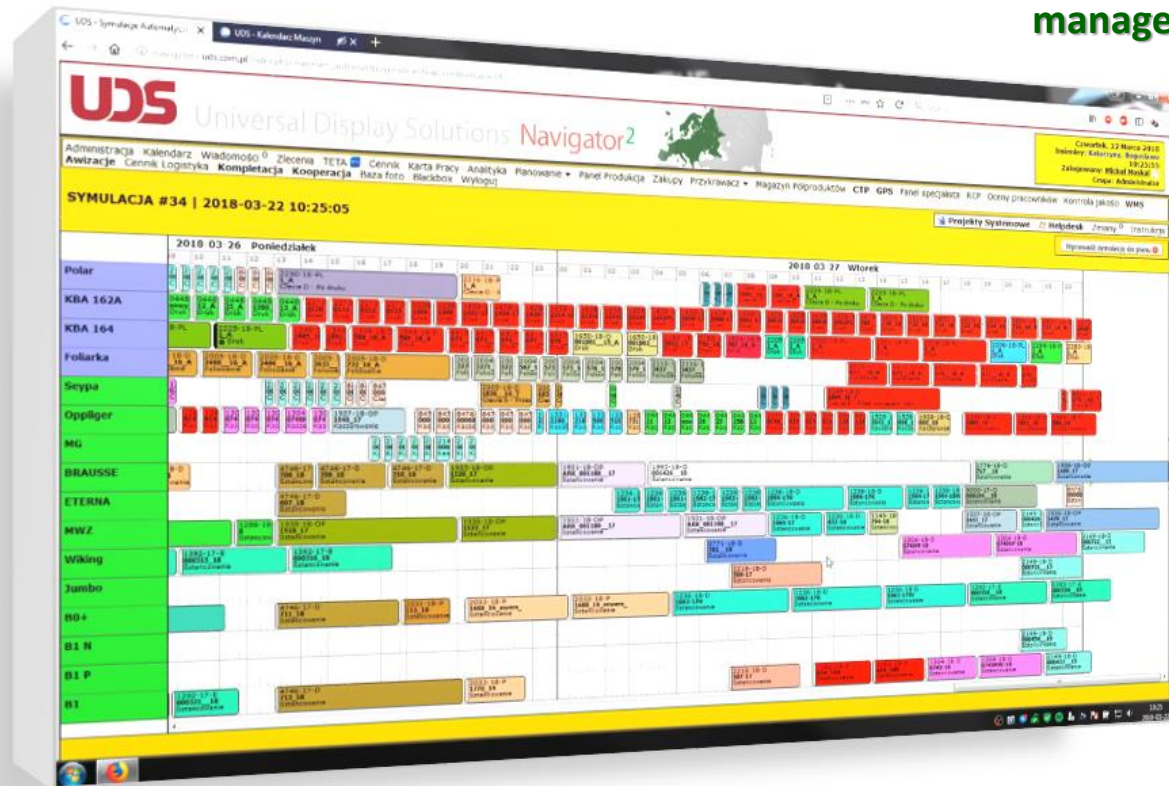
manage

UDS - Symulacje Automatycz X | UDS - Kalendarz Maszyn X | +

uds.com.pl

UDS Universal Display Solutions Navigator²

Czwartek, 22 Marca 2018
Zalogowany: Michał Hoskal
Grupa: Administrator

Administracja Kalendarz Wiadomości 0 Zlecenia TETA Cennik Karta Pracy Analityka Planowanie Panel Produkcja Zakupy Przykrawacz Magazyn Półproduktów CTP GPS Panel specjalisty RCP Oceny pracowników Kontrola jakości WMS
Awizacje Cennik Logistyka Kompletacja Kooperacja Baza foto Blackbox Wyloguj

SYMULACJA #34 | 2018-03-22 10:25:05

Projekty Systemowe Helpdesk Zmiany 0 Instrukcje

2018 03 26 Poniedziałek

2018 03 27 Wtorek

Polar
KBA 162A
KBA 164
Foliarka
Seypa
Oppliger
MG
BRAUSSE
ETERNA
MWZ
Wiking
Jumbo
B0+
B1 N
B1 P
B1

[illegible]